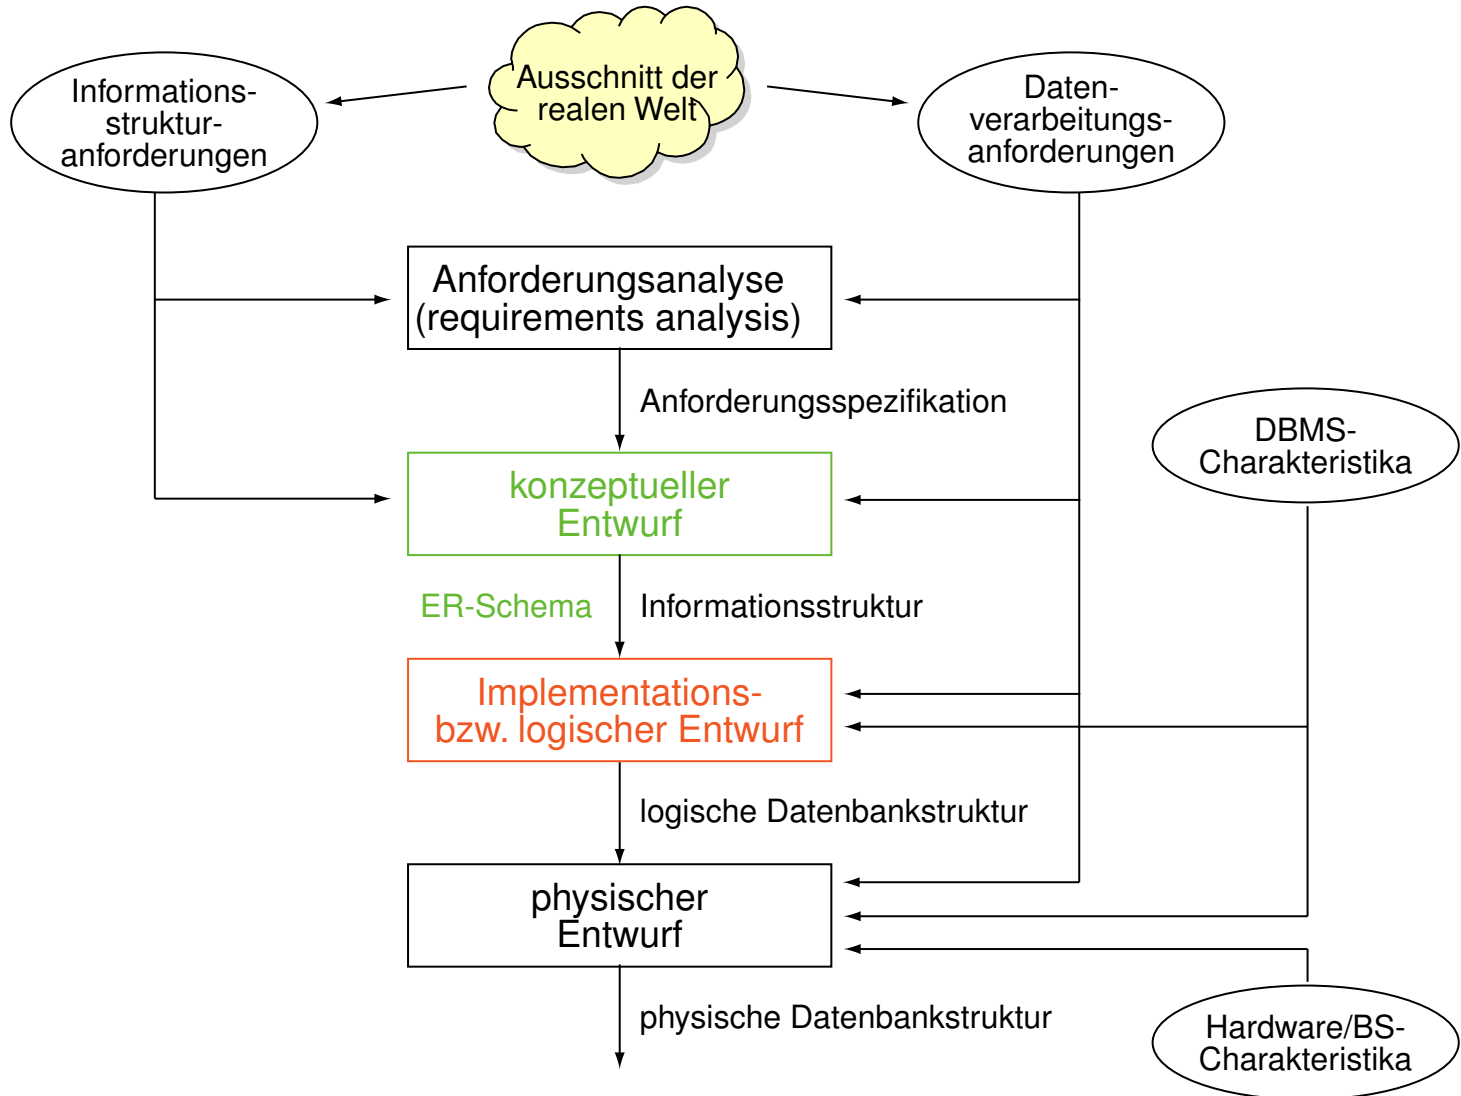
Ausschnitt der realen Welt

Informations- struktur- anforderungen

Daten- verarbeitungs- anforderungen

Anforderungsanalyse (requirements analysis)

Anforderungsspezifikation

DBMS- Charakteristika

konzeptueller Entwurf

ER-Schema

Informationsstruktur

Implementations- bzw. logischer Entwurf

logische Datenbankstruktur

physischer Entwurf

physische Datenbankstruktur

Hardware/BS- Charakteristika